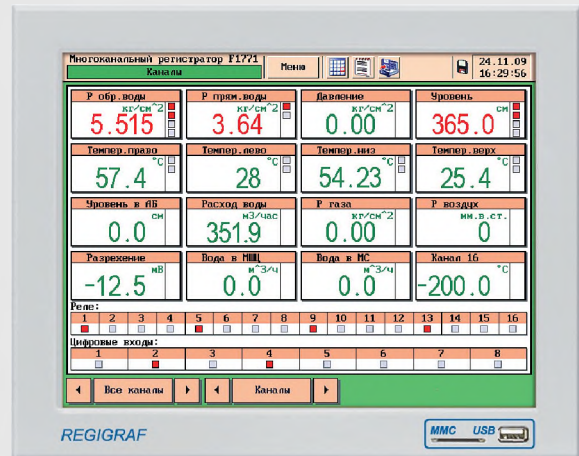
Многоканальный регистратор F1771
Каналы
Меню
24.11.09
16:29:56

| Р обр.воды | Р прям.воды | Давление | Уровень |
|---|---|---|---|
| кг/см^2 5.515 | кг/см^2 3.64 | кг/см^2 0.00 | см 365.0 |
| Темпер.право | Темпер.лево | Темпер.низ | Темпер.верх |
| °C 57.4 | °C 28 | °C 54.23 | °C 25.4 |
| Уровень в АБ | Расход воды | Р газа | Р воздух |
| см 0.0 | м3/час 351.9 | кг/см^2 0.00 | мм.в.ст. 0 |
| Разрежение | Вода в МШЦ | Вода в МС | Канал 16 |
| мВ -12.5 | м^3/ч 0.0 | м^3/ч 0.0 | °C -200.0 |

Реле:
1 2 3 4 5 6 7 8 9 10 11 12 13 14 15 16

Цифровые входы:
1 2 3 4 5 6 7 8

Все каналы
Каналы

REGIGRAF
MMC USB